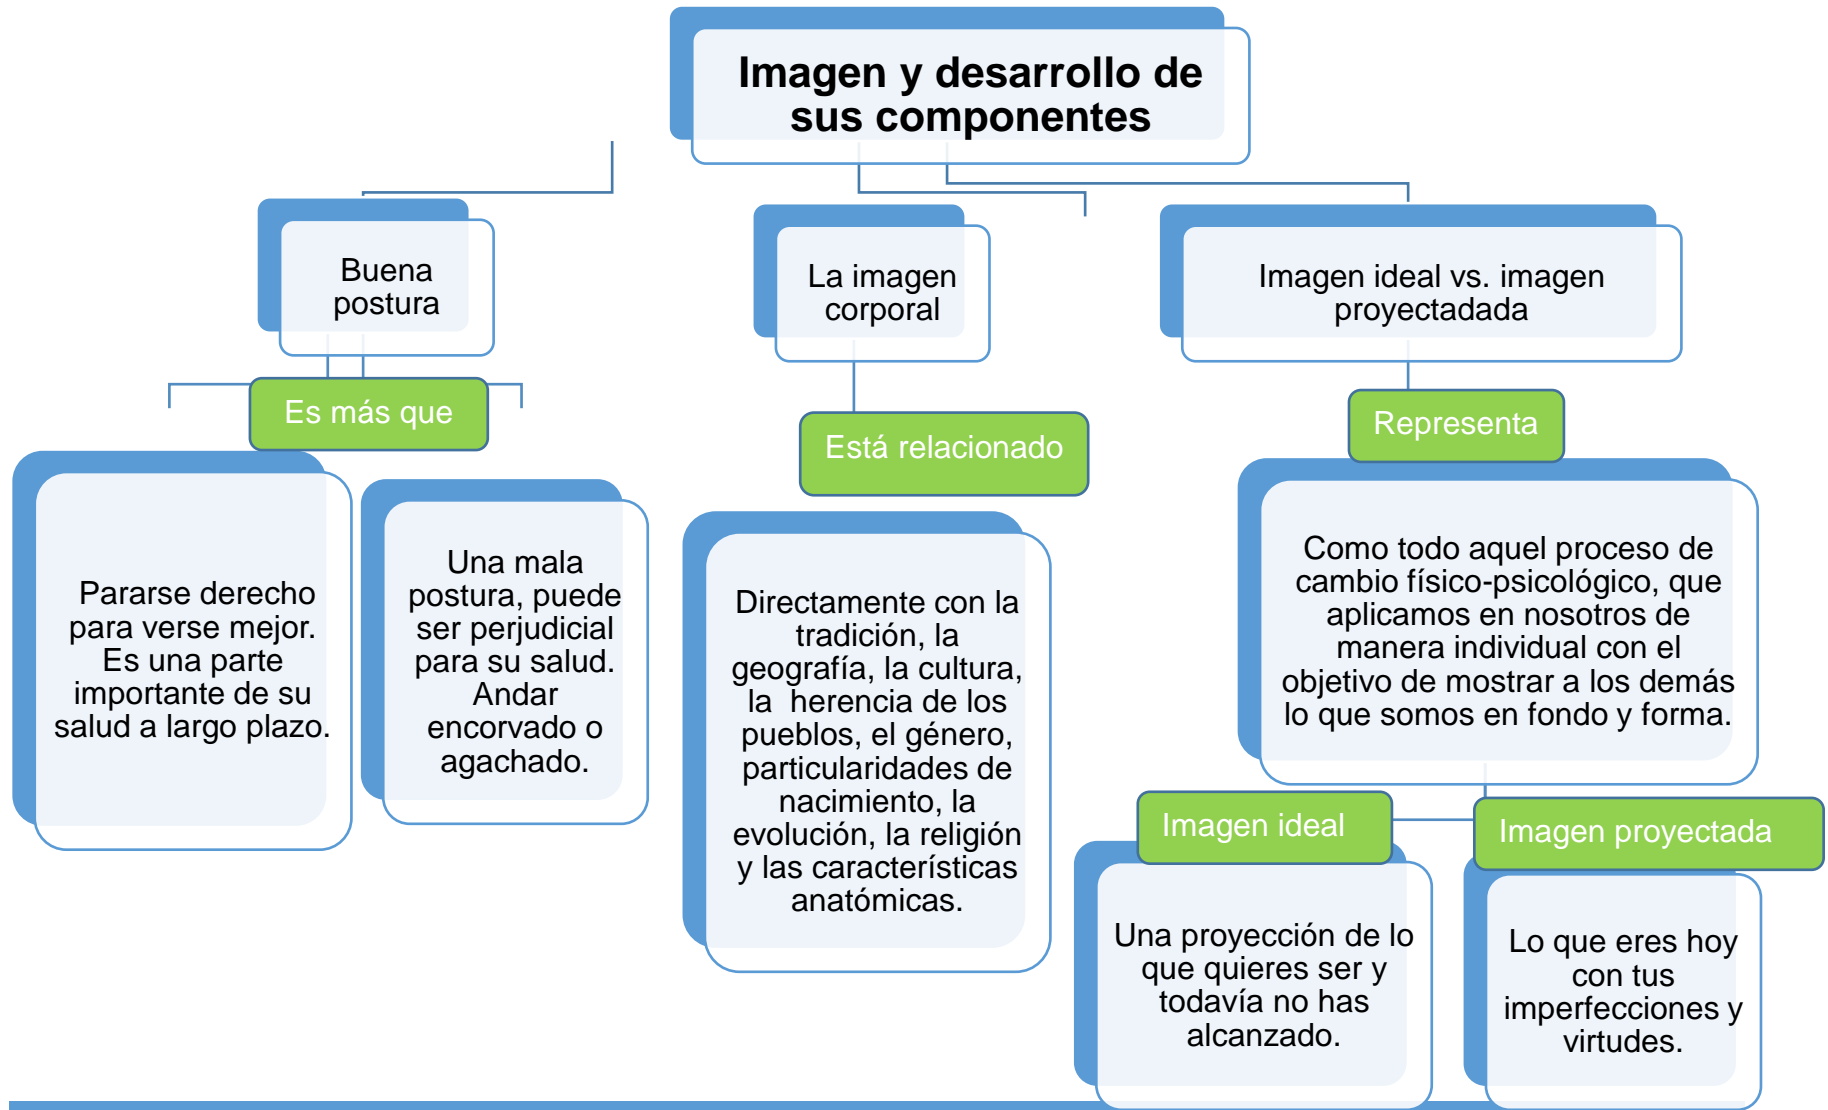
Imagen y desarrollo de sus componentes

Buena postura

Es más que

Pararse derecho para verse mejor. Es una parte importante de su salud a largo plazo.

Una mala postura, puede ser perjudicial para su salud. Andar encorvado o agachado.

La imagen corporal

Está relacionado

Directamente con la tradición, la geografía, la cultura, la herencia de los pueblos, el género, particularidades de nacimiento, la evolución, la religión y las características anatómicas.

Imagen ideal vs. imagen proyectadada

Representa

Como todo aquel proceso de cambio físico-psicológico, que aplicamos en nosotros de manera individual con el objetivo de mostrar a los demás lo que somos en fondo y forma.

Imagen ideal

Una proyección de lo que quieres ser y todavía no has alcanzado.

Imagen proyectada

Lo que eres hoy con tus imperfecciones y virtudes.